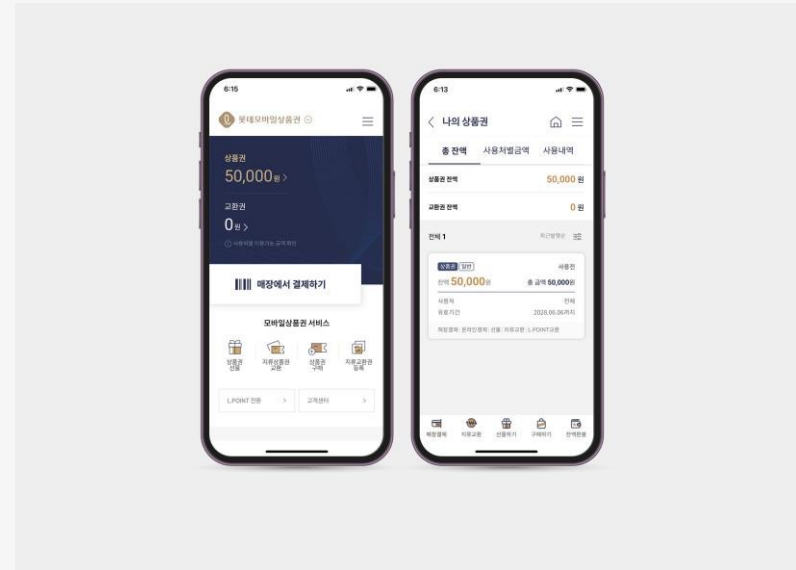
6:15

롯데모바일상품권

상품권
50,000원 >

교환권
0원 >

매장에서 결제하기

모바일상품권 서비스

상품권 선물
지류상품권 교환
상품권 구매
지류교환권 등록

L.POINT 전환 >
고객센터 >

6:13

< 나의 상품권

총 잔액
사용처별금액
사용내역

상품권 잔액 50,000 원

교환권 잔액 0 원

전체 1

상품권 일반
사용권
잔액 50,000원
총 금액 50,000원
사용처 전체
유효기간 2028.06.06까지

매장결제
지류교환
선물하기
구매하기
잔액환불